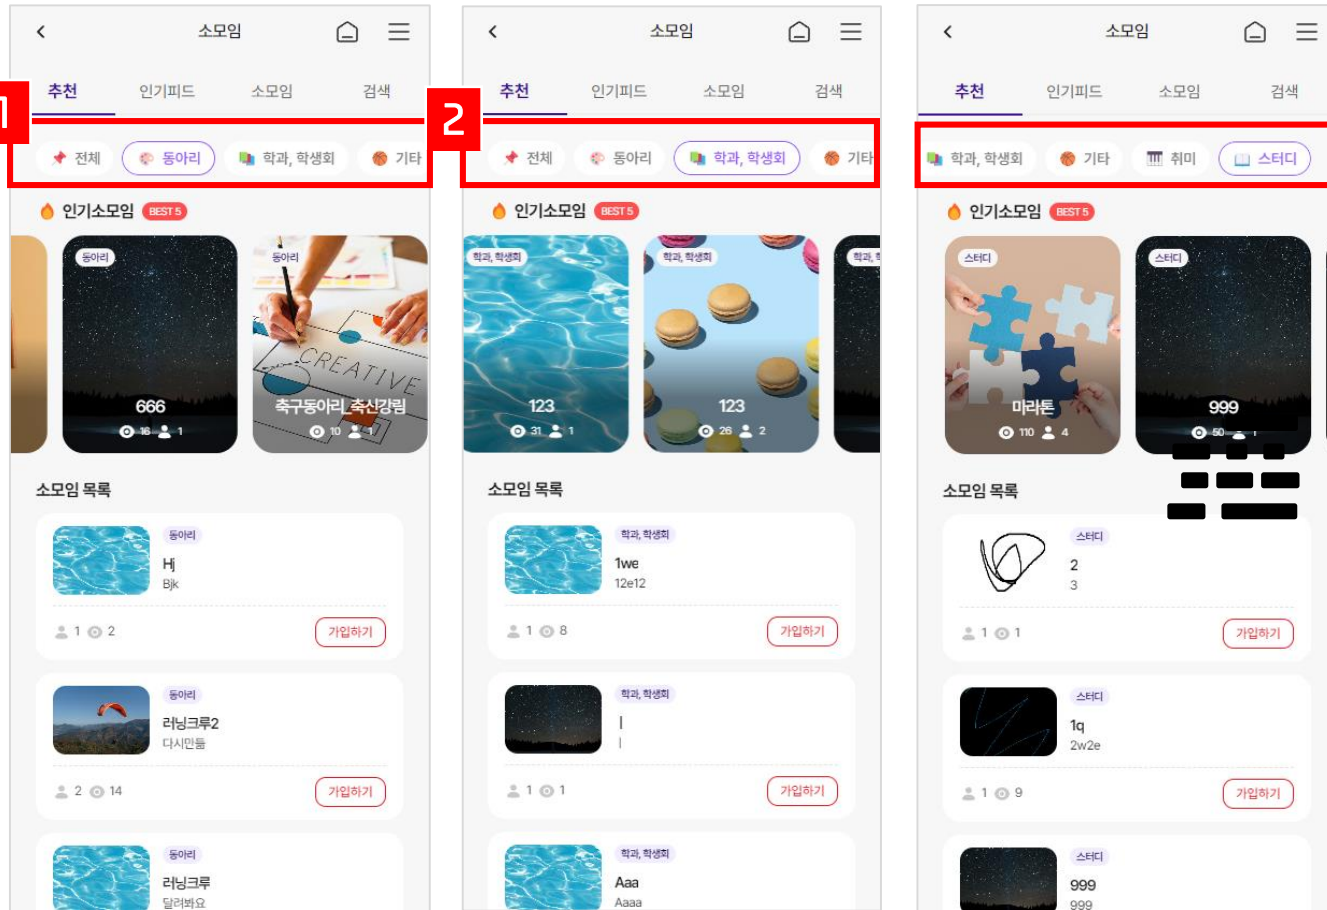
소모임

추천 인기피드 소모임 검색

1

전체 동아리 학과, 학생회 기타

인기소모임 BEST5

동아리
666
16 1

동아리
CREATIVE
축구동아리_축신강림
10 1

소모임 목록

동아리
Hj
Bjk
1 2
가입하기

동아리
러닝크루2
다시만듦
2 14
가입하기

동아리
러닝크루
달려봐요

소모임

추천 인기피드 소모임 검색

2

전체 동아리 학과, 학생회 기타

인기소모임 BEST5

학과, 학생회
123
31 1

학과, 학생회
123
26 2

학과, 학

소모임 목록

학과, 학생회
1we
12e12
1 8
가입하기

학과, 학생회
|
|
1 1
가입하기

학과, 학생회
Aaa
Aaaa

소모임

추천 인기피드 소모임 검색

학과, 학생회 기타 취미 스터디

인기소모임 BEST5

스터디
마라톤
110 4

스터디
999
50 1

소모임 목록

스터디
2
3
1 1
가입하기

스터디
1q
2w2e
1 9
가입하기

스터디
999
999